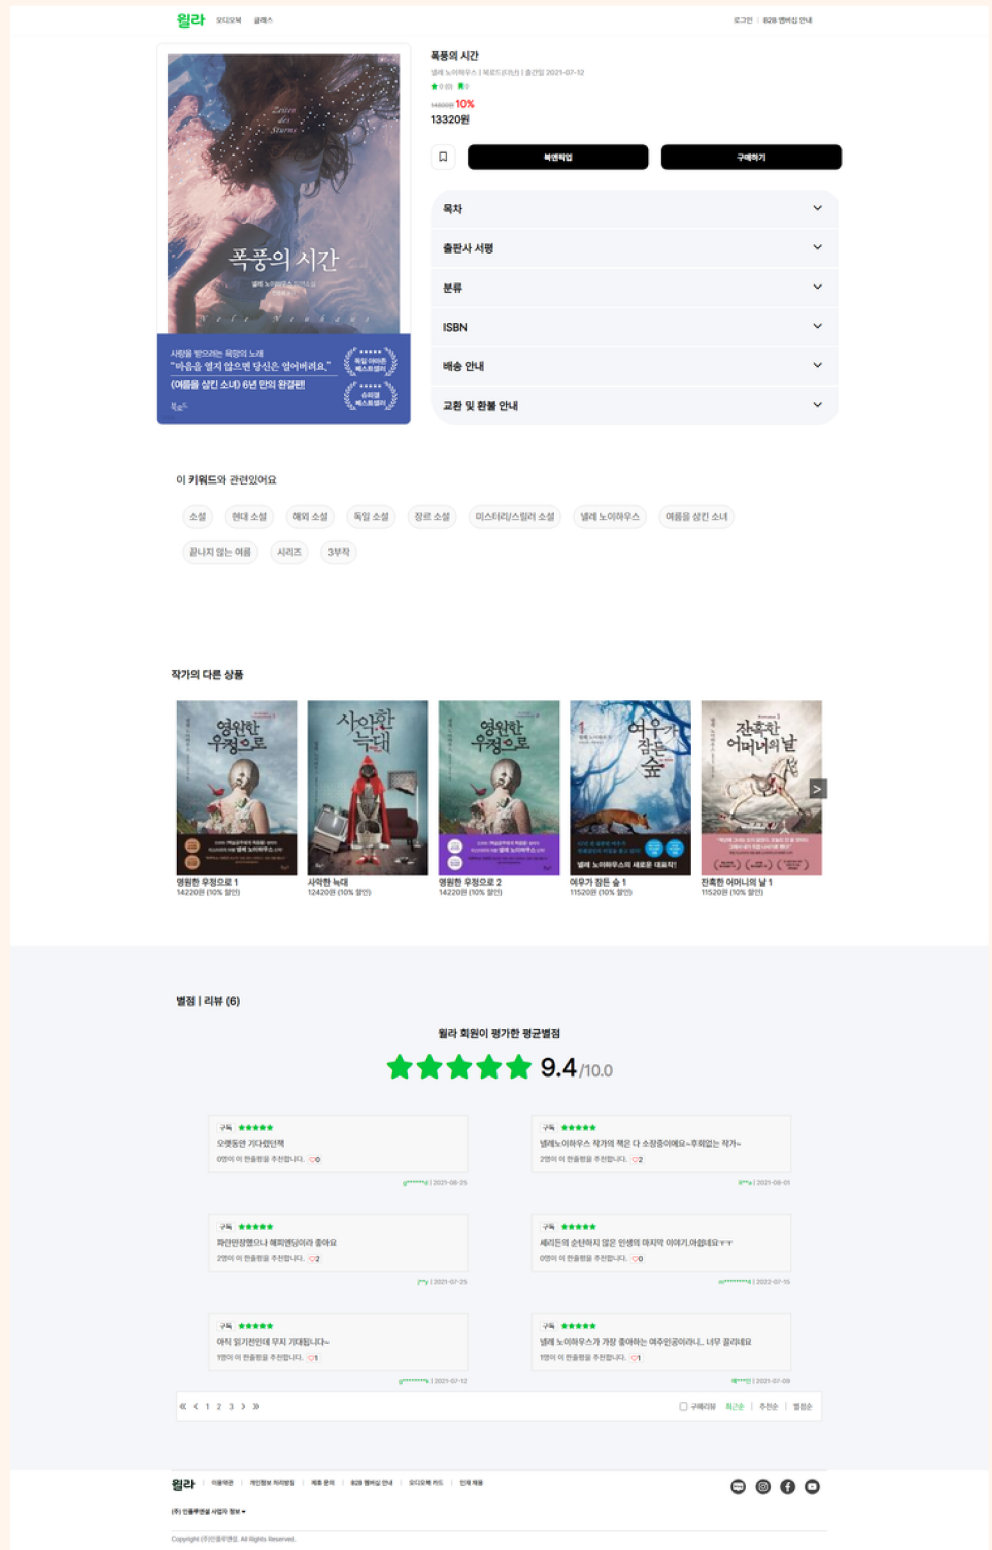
윌라 오디오북 클래스

로그인 | B2B 멤버십 안내

Zeiten des Sturms

폭풍의 시간

넬레 노이하우스 장편소설

Nele Neuhaus

사랑을 받으려는 폭풍의 노래
"마음을 열지 않으면 당신은 얼어버려요."
(여름을 삼킨 소녀) 6년 만의 완결편!

독일 아마존 베스트셀러

슈피겔 베스트셀러

폭풍의 시간

넬레 노이하우스 | 북로드(BR) | 출간일 2021-07-12

14800원 10%

13320원

북캐처업

구매하기

목차

출판사 서평

분류

ISBN

배송 안내

교환 및 환불 안내

이 키워드와 관련있어요

소설 | 현대 소설 | 해외 소설 | 독일 소설 | 장르 소설 | 미스터리/스릴러 소설 | 넬레 노이하우스 | 여름을 삼킨 소녀

끝나지 않는 여름 | 시리즈 | 3부작

작가의 다른 상품

영원한 우정으로

사악한 늑대

영원한 우정으로

여우가 잠든 숲

잔혹한 어머니의 날

영원한 우정으로 1
14220원 (10% 할인)

사악한 늑대
12420원 (10% 할인)

영원한 우정으로 2
14220원 (10% 할인)

여우가 잠든 숲 1
11520원 (10% 할인)

잔혹한 어머니의 날 1
11520원 (10% 할인)

별점 | 리뷰 (6)

윌라 회원이 평가한 평균별점

9.4/10.0

구독 ★★★★★
오랫동안 기다렸던책
0명이 이 한줄평을 추천합니다. ♡0
g******il | 2021-08-25

구독 ★★★★★
넬레노이하우스 작가의 책은 다 소장중이에요~후회없는 작가~
2명이 이 한줄평을 추천합니다. ♡2
b**y | 2021-08-01

구독 ★★★★★
파란만장했으나 해피엔딩이라 좋아요
2명이 이 한줄평을 추천합니다. ♡2
j**y | 2021-07-25

구독 ★★★★★
세리든의 순탄하지 않은 인생의 마지막 이야기.아쉽네요ㅜㅜ
0명이 이 한줄평을 추천합니다. ♡0
m********4 | 2022-07-15

구독 ★★★★★
아직 읽기전인데 무지 기대됩니다~
1명이 이 한줄평을 추천합니다. ♡1
g********k | 2021-07-12

구독 ★★★★★
넬레 노이하우스가 가장 좋아하는 여주인공이라니.. 너무 끌리네요
1명이 이 한줄평을 추천합니다. ♡1
m****인 | 2021-07-09

« ‹ 1 2 3 › »

구매리뷰 | 최신순 | 추천순 | 별점순

윌라 | 이용약관 | 개인정보 처리방침 | 제휴 문의 | B2B 멤버십 안내 | 오디오북 커드 | 인재 채용

(주) 인플루엔셜 사업자 정보 ▾

Copyright (주)인플루엔셜. All Rights Reserved.